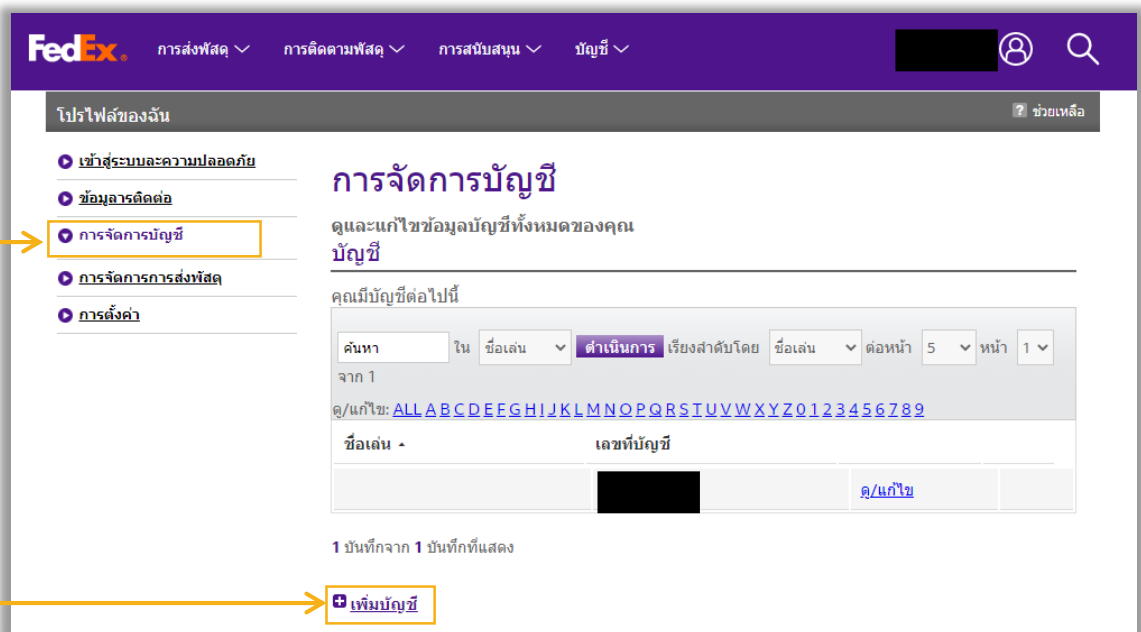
FedEx. การส่งพัสดุ การติดตามพัสดุ การสนับสนุน บัญชี

โปรไฟล์ของฉัน

? ช่วยเหลือ

เข้าสู่ระบบละความปลอดภัย

ข้อมูลารติดต่อ

การจัดการบัญชี

การจัดการการส่งพัสดุ

การตั้งค่า

การจัดการบัญชี

ดูและแก้ไขข้อมูลบัญชีทั้งหมดของคุณ

บัญชี

คุณมีบัญชีต่อไปนี้

ค้นหา ใน ชื่อเล่น ดำเนินการ เรียงลำดับโดย ชื่อเล่น ต่อหน้า 5 หน้า 1 จาก 1

ดู/แก้ไข: ALL A B C D E F G H I J K L M N O P Q R S T U V W X Y Z 0 1 2 3 4 5 6 7 8 9

| ชื่อเล่น | เลขที่บัญชี | |
|---|---|---|
| | | ดู/แก้ไข |

1 บันทึกจาก 1 บันทึกที่แสดง

เพิ่มบัญชี